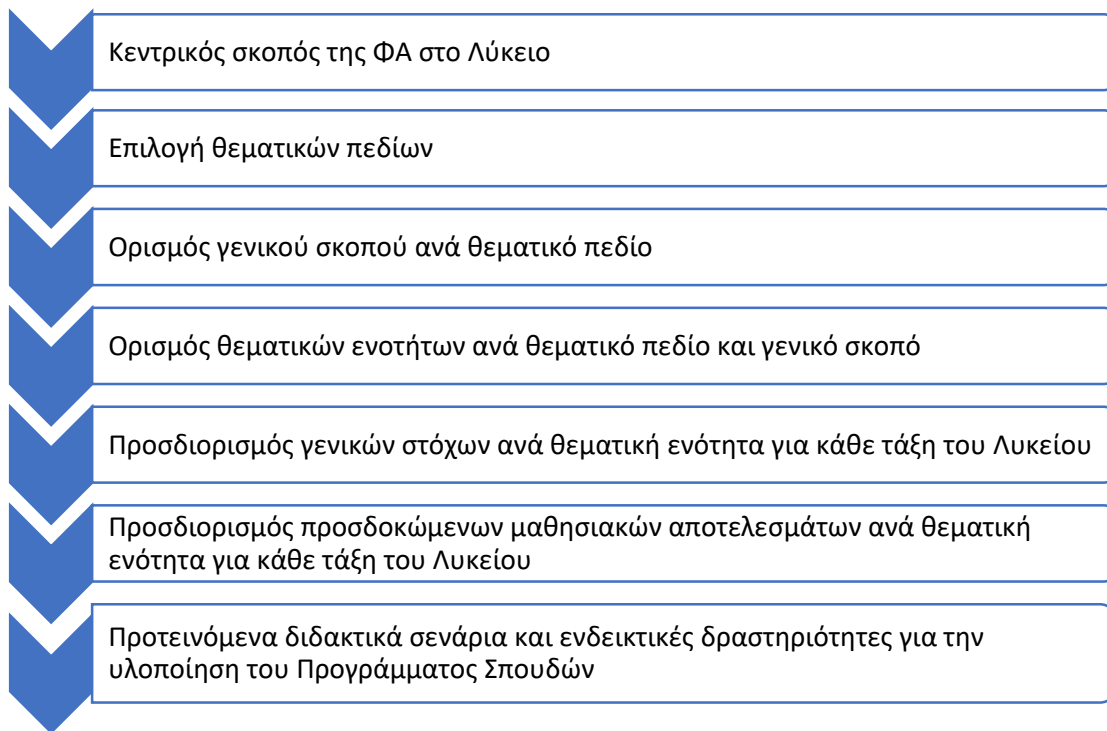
Κεντρικός σκοπός της ΦΑ στο Λύκειο

Επιλογή θεματικών πεδίων

Ορισμός γενικού σκοπού ανά θεματικό πεδίο

Ορισμός θεματικών ενοτήτων ανά θεματικό πεδίο και γενικό σκοπό

Προσδιορισμός γενικών στόχων ανά θεματική ενότητα για κάθε τάξη του Λυκείου

Προσδιορισμός προσδοκώμενων μαθησιακών αποτελεσμάτων ανά θεματική ενότητα για κάθε τάξη του Λυκείου

Προτεινόμενα διδακτικά σενάρια και ενδεικτικές δραστηριότητες για την υλοποίηση του Προγράμματος Σπουδών